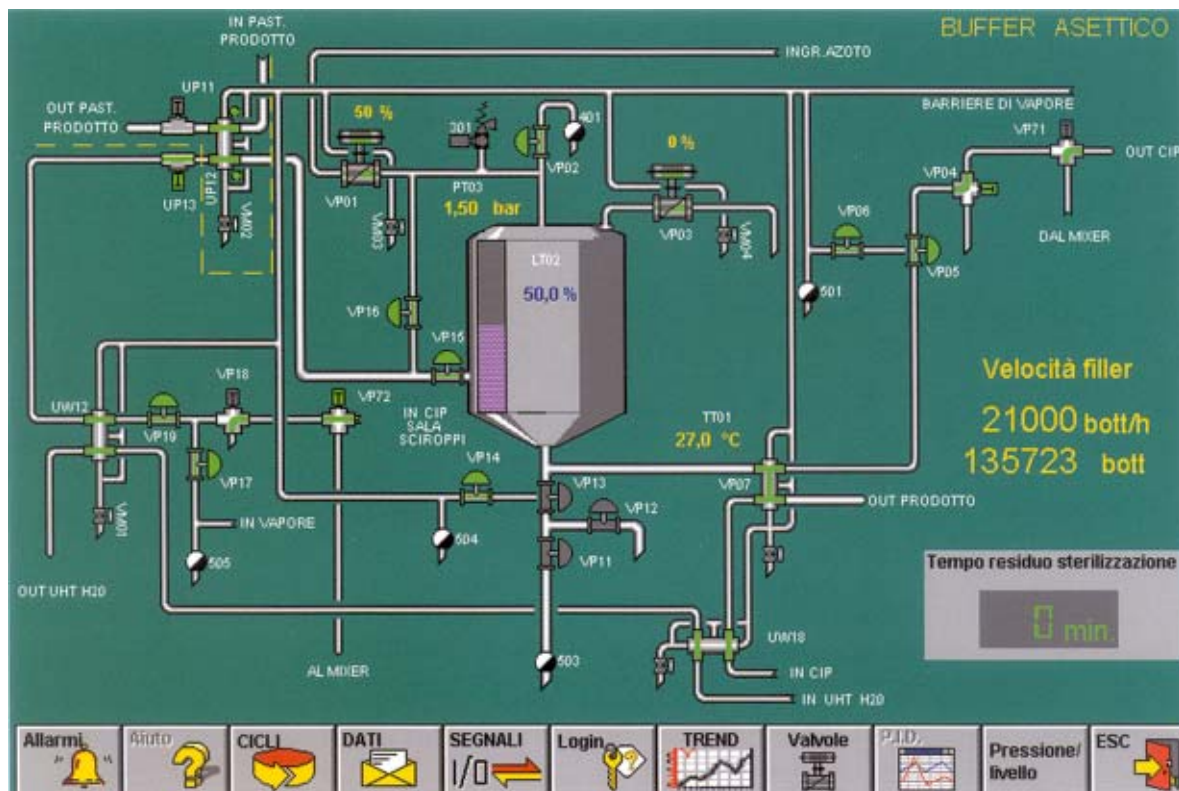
BUFFER ASETTICO

IN PAST. PRODOTTO

INGR.AZOTO

UP11

OUT PAST. PRODOTTO

50 %

301

401

BARRIERE DI VAPORE

VP71

0 %

OUT CIP

UP13

UP12

VM02

VP01

VM03

PT03

1,50 bar

VP02

VP03

VM04

VP04

VP06

DAL MIXER

LT02

50,0 %

501

VP05

VP16

VP15

Velocità filler

21000 bott/h

135723 bott

VP18

UW12

VP19

VP72

IN CIP SALA SCIROPPI

TT01

27,0 °C

VP14

VP17

VP13

VP07

OUT PRODOTTO

VP12

VM01

IN VAPORE

504

VP11

505

Tempo residuo sterilizzazione

0 min.

OUT UHT H20

UW18

503

AL MIXER

IN CIP

IN UHT H20

Allarmi

Aiuto

CICLI

DATI

SEGNALI

I/O

Login

TREND

Valvole

P.I.D.

Pressione/ livello

ESC